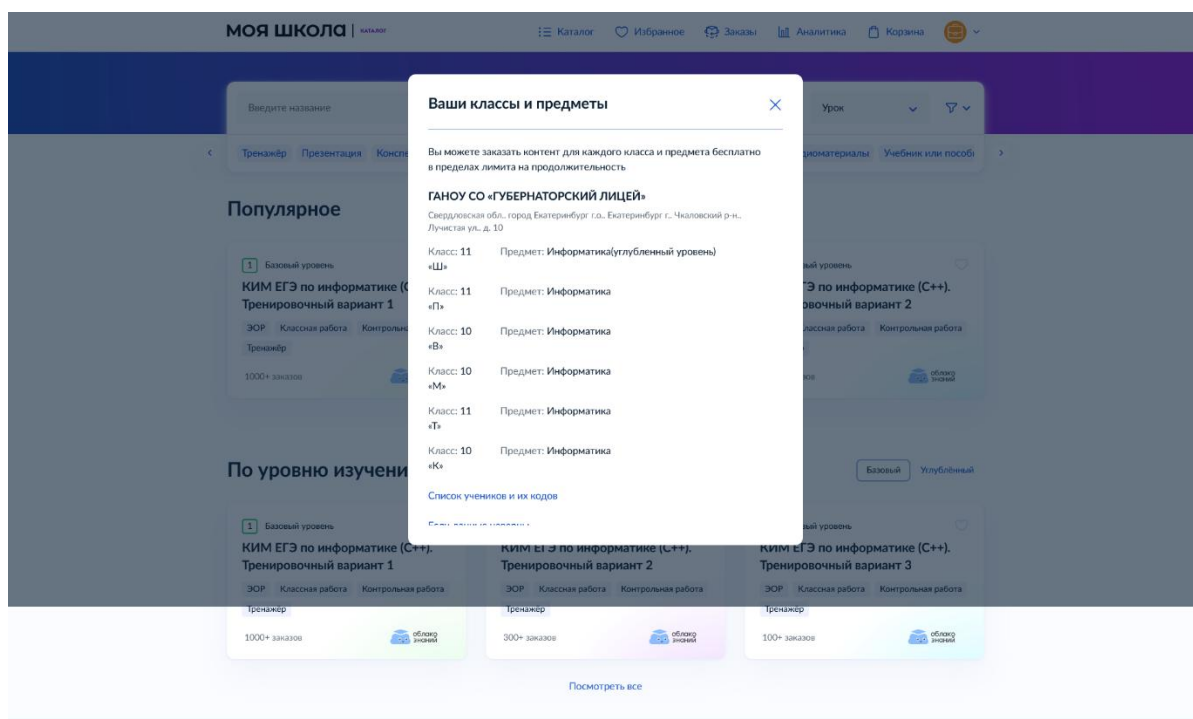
МОЯ ШКОЛА | КАТАЛОГ

Каталог Избранное Заказы Аналитика Корзина

Введите название

Урок

Тренажёр Презентация Консп

диоматериалы Учебник или пособ

Популярное

1 Базовый уровень

КИМ ЕГЭ по информатике (С
Тренировочный вариант 1

ЭОР Классная работа Контрольна

Тренажёр

1000+ заказов

ый уровень

ГЭ по информатике (С++).
овочный вариант 2

лассная работа Контрольная работа

облако знаний

По уровню изучени

Базовый Углублённый

1 Базовый уровень

КИМ ЕГЭ по информатике (С++).
Тренировочный вариант 1

ЭОР Классная работа Контрольная работа

Тренажёр

1000+ заказов

облако знаний

КИМ ЕГЭ по информатике (С++).
Тренировочный вариант 2

ЭОР Классная работа Контрольная работа

Тренажёр

300+ заказов

облако знаний

ый уровень

КИМ ЕГЭ по информатике (С++).
Тренировочный вариант 3

ЭОР Классная работа Контрольная работа

Тренажёр

100+ заказов

облако знаний

Посмотреть все

Ваши классы и предметы

Вы можете заказать контент для каждого класса и предмета бесплатно в пределах лимита на продолжительность

ГАНОУ СО «ГУБЕРНАТОРСКИЙ ЛИЦЕЙ»

Свердловская обл., город Екатеринбург г.о., Екатеринбург г., Чкаловский р-н., Лучистая ул., д. 10

Класс: 11 «Ш» Предмет: Информатика(углубленный уровень)

Класс: 11 «П» Предмет: Информатика

Класс: 10 «В» Предмет: Информатика

Класс: 10 «М» Предмет: Информатика

Класс: 11 «Т» Предмет: Информатика

Класс: 10 «К» Предмет: Информатика

Список учеников и их кодов

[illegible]